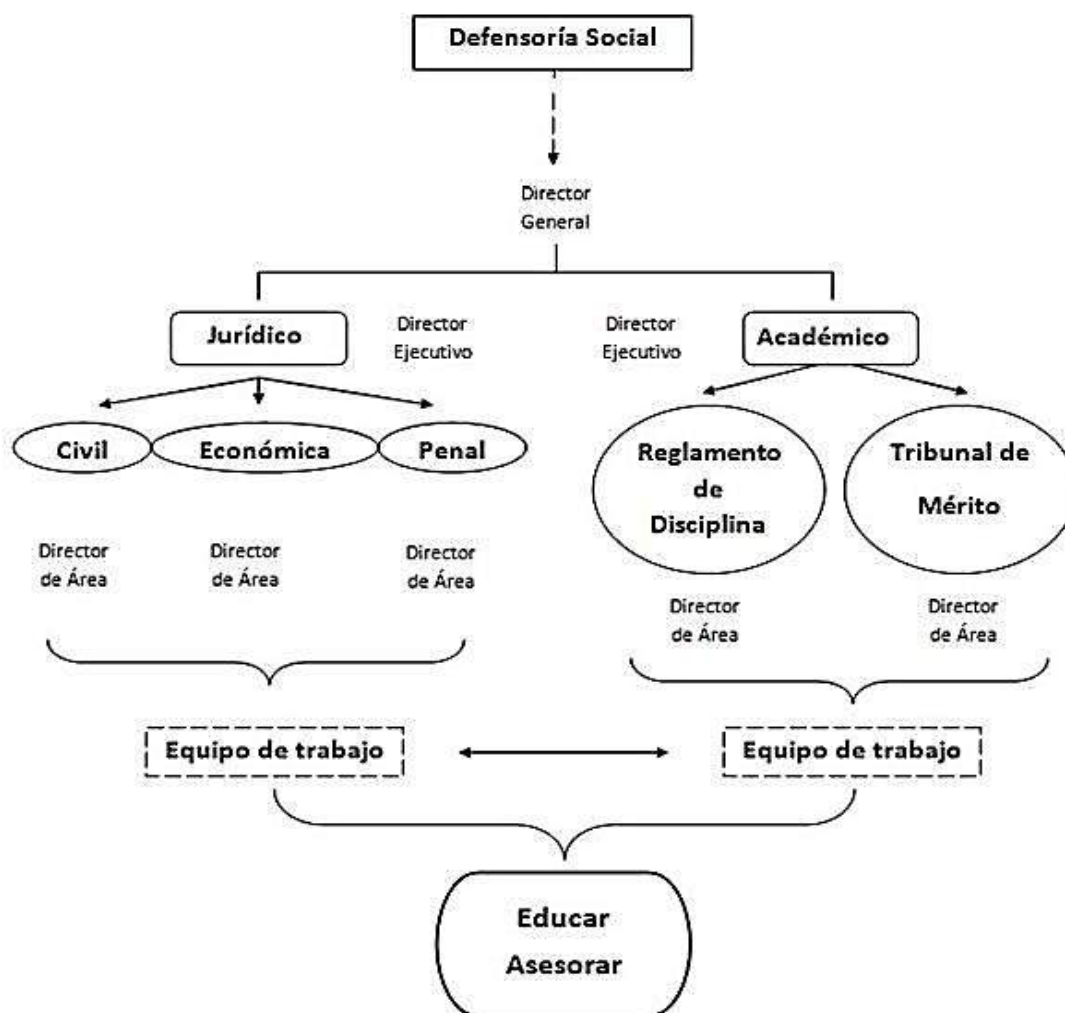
Defensoría Social

Director General

Jurídico

Director Ejecutivo

Director Ejecutivo

Académico

Civil

Económica

Penal

Reglamento de Disciplina

Tribunal de Mérito

Director de Área

Director de Área

Director de Área

Director de Área

Director de Área

Equipo de trabajo

Equipo de trabajo

Educar Asesorar